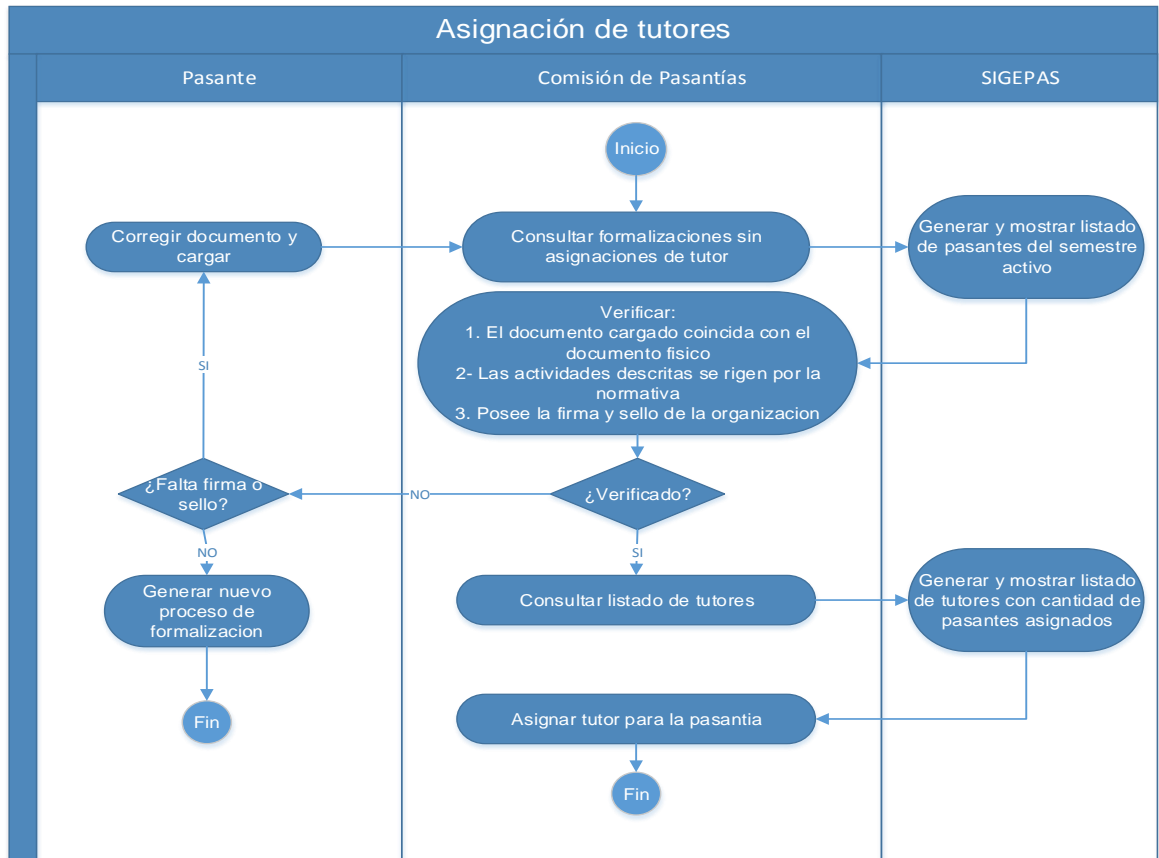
Asignación de tutores

Pasante

Comisión de Pasantías

SIGEPAS

Inicio

Corregir documento y cargar

Consultar formalizaciones sin asignaciones de tutor

Generar y mostrar listado de pasantes del semestre activo

Verificar:
1. El documento cargado coincida con el documento fisico
2- Las actividades descritas se rigen por la normativa
3. Posee la firma y sello de la organizacion

SI

¿Falta firma o sello?

NO

¿Verificado?

NO

SI

Generar nuevo proceso de formalizacion

Consultar listado de tutores

Generar y mostrar listado de tutores con cantidad de pasantes asignados

Fin

Asignar tutor para la pasantia

Fin